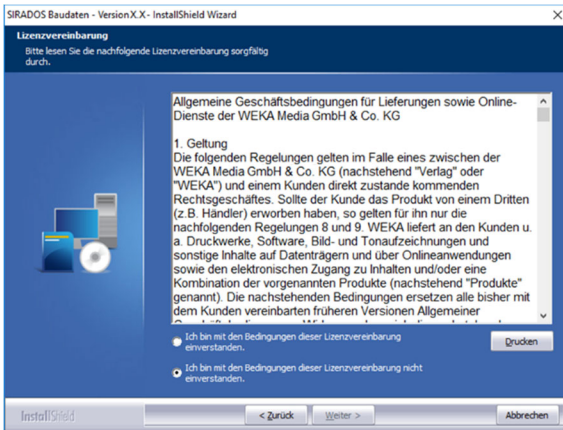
SIRADOS Baudaten - Version X.X - InstallShield Wizard

Lizenzvereinbarung

Bitte lesen Sie die nachfolgende Lizenzvereinbarung sorgfältig durch.

Allgemeine Geschäftsbedingungen für Lieferungen sowie Online-Dienste der WEKA Media GmbH & Co. KG

1. Geltung
Die folgenden Regelungen gelten im Falle eines zwischen der WEKA Media GmbH & Co. KG (nachstehend "Verlag" oder "WEKA") und einem Kunden direkt zustande kommenden Rechtsgeschäftes. Sollte der Kunde das Produkt von einem Dritten (z.B. Händler) erworben haben, so gelten für ihn nur die nachfolgenden Regelungen 8 und 9. WEKA liefert an den Kunden u. a. Druckwerke, Software, Bild- und Tonaufzeichnungen und sonstige Inhalte auf Datenträgern und über Onlineanwendungen sowie den elektronischen Zugang zu Inhalten und/oder eine Kombination der vorgenannten Produkte (nachstehend "Produkte" genannt). Die nachstehenden Bedingungen ersetzen alle bisher mit dem Kunden vereinbarten früheren Versionen Allgemeiner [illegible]

Ich bin mit den Bedingungen dieser Lizenzvereinbarung einverstanden.

Ich bin mit den Bedingungen dieser Lizenzvereinbarung nicht einverstanden.

Drucken

InstallShield

< Zurück

Weiter >

Abbrechen